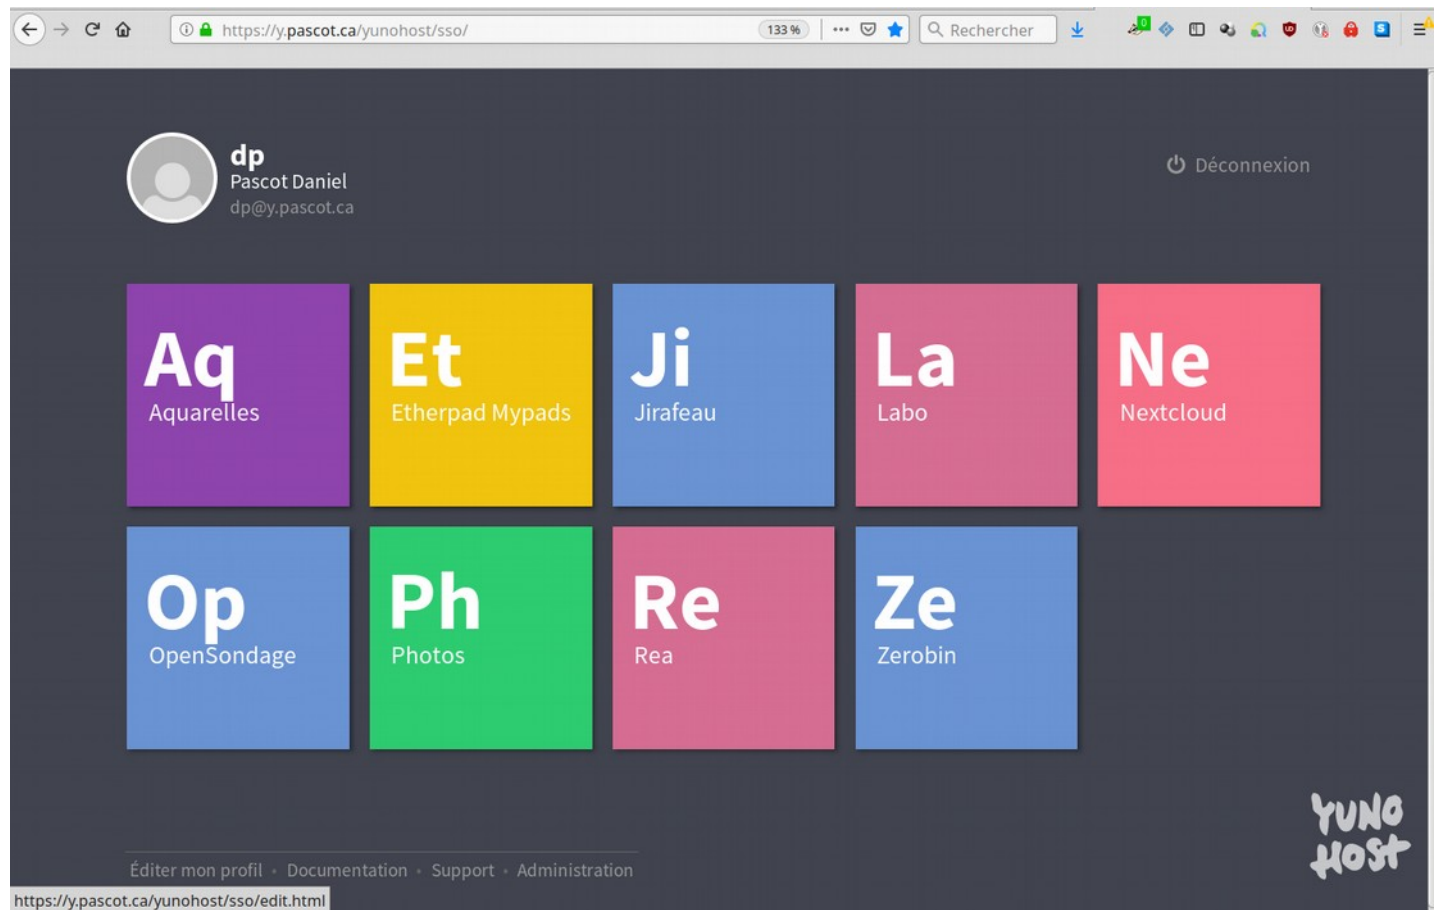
https://y.pascot.ca/yunohost/sso/ 133 % ··· Rechercher

dp
Pascot Daniel
dp@y.pascot.ca

Déconnexion

Aq
Aquarelles

Et
Etherpad Mypads

Ji
Jirafeau

La
Labo

Ne
Nextcloud

Op
OpenSondage

Ph
Photos

Re
Rea

Ze
Zerobin

YUNO HOST

Éditer mon profil · Documentation · Support · Administration

https://y.pascot.ca/yunohost/sso/edit.html